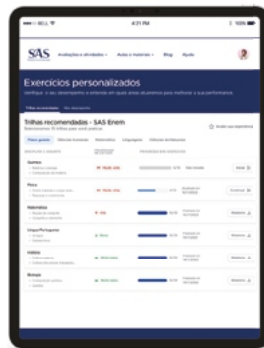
BELL
4:21 PM
100%

SAS
Avaliações e atividades
Aulas e materiais
Blog
Ajuda

Exercícios personalizados

Trilhas recomendadas - SAS Enem

Química

Física

Matemática

Língua Portuguesa

História

Biologia